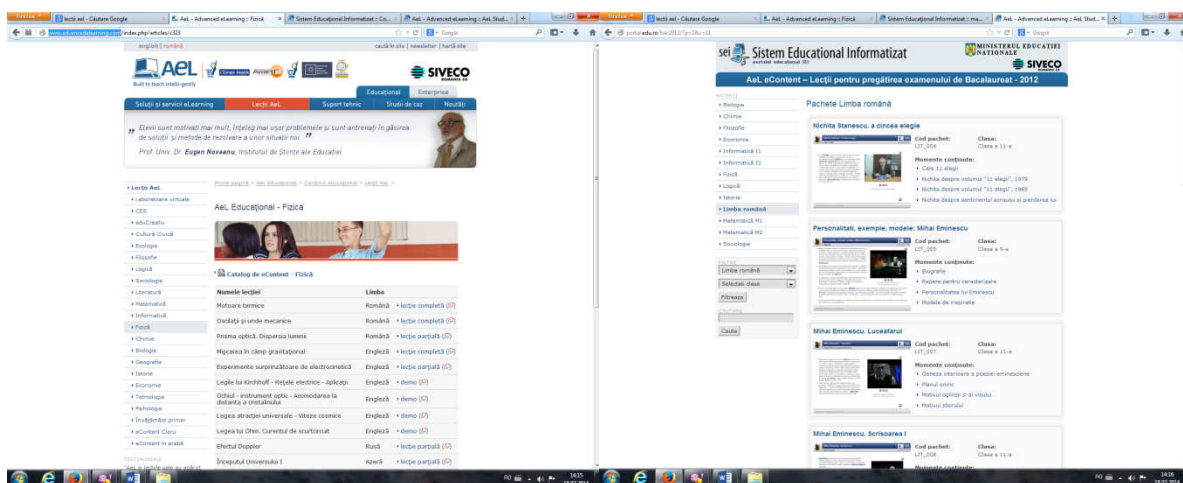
Firefox | lectii ael - Căutare Google | AeL - Advanced eLearning :: Fizică | Sistem Educational Informatizat :: Co... | AeL - Advanced eLearning :: AeL Stud... | +

www.advancedelearning.com/index.php/articles/c323

Google

english | română

caută în site | newsletter | hartă site

AeL
Built to teach intelli-gently

SIVECO

Educațional | Enterprise

Soluții și servicii eLearning | Lecții AeL | Suport tehnic | Studii de caz | Noutăți

„Elevii sunt motivați mai mult, înțeleg mai ușor problemele și sunt antrenați în găsirea de soluții și metode de rezolvare a unor situații noi."
Prof. Univ. Dr. Eugen Noveanu, Institutul de Științe ale Educației

Prima pagină > AeL Educațional > Conținut educațional > Lecții AeL >

AeL Educațional - Fizică

Lecții AeL
Laboratoare virtuale
CES
eduCreativ
Cultură Civică
Ecologie
Filosofie
Logică
Sociologie
Literatură
Matematică
Informatică
Fizică
Chimie
Biologie
Geografie
Istorie
Economie
Tehnologie
Psihologie
Învățământ primar
eContent Copii
eContent în arabă

TESTIMONIALE
"AeL și lecțiile sale au adăugat

Catalog de eContent - Fizică

| Numele lecției | Limba | |
|---|---|---|
| Motoare termice | Română | lecție completă |
| Oscilații și unde mecanice | Română | lecție completă |
| Prisma optică. Dispersia luminii | Română | lecție parțială |
| Mișcarea în câmp gravitațional | Engleză | lecție parțială |
| Experimente surprinzătoare de electrocinetică | Engleză | lecție parțială |
| Legile lui Kirchhoff - Rețele electrice - Aplicații | Engleză | demo |
| Ochiul - instrument optic - Acomodarea la distanța a cristalinului | Engleză | demo |
| Legea atracției universale - Viteze cosmice | Engleză | demo |
| Legea lui Ohm. Curentul de scurtcircuit | Engleză | demo |
| Efectul Doppler | Rusă | lecție parțială |
| Începutul Universului I | Azeră | lecție parțială |

Firefox | lectii ael - Căutare Google | AeL - Advanced eLearning :: Fizică | Sistem Educational Informatizat :: ma... | AeL - Advanced eLearning :: AeL Stud... | +

portal.edu.ro/bac2012/?p=2&c=11

sei Sistem Educational Informatizat
portalul educational SEI

MINISTERUL EDUCAȚIEI NAȚIONALE

SIVECO

AeL eContent – Lecții pentru pregătirea examenului de Bacalaureat - 2012

MATERII
Biologie
Chimie
Filozofie
Economie
Informatică I1
Informatică I2
Fizică
Logică
Istorie
Limba română
Matematică M1
Matematică M2
Sociologie

FILTRU
Limba română
Selectati clasa
Filtreaza

CAUTARE
Cauta

Pachete Limba română

Nichita Stanescu, A cincea elegie
Cod pachet: LIT_004
Clasa: Clasa a 11-a
Momente continut:
Cele 11 elegii
Nichita despre volumul "11 elegii", 1979
Nichita despre volumul "11 elegii", 1969
Nichita despre sentimentul acrului si pierderea lui

Personalitati, exemple, modele: Mihai Eminescu
Cod pachet: LIT_005
Clasa: Clasa a 9-a
Momente continut:
Biografie
Repere pentru caracterizare
Personalitatea lui Eminescu
Modele de inspiratie

Mihai Eminescu. Luceafarul
Cod pachet: LIT_007
Clasa: Clasa a 11-a
Momente continut:
Geneza interioara a poeziei eminesciene
Planul oniric
Motivul oglinzii si al visului
Motivul zborului

Mihai Eminescu. Scrisoarea I
Cod pachet: LIT_008
Clasa: Clasa a 11-a
Momente continut:

RO 16:15
RO 16:16